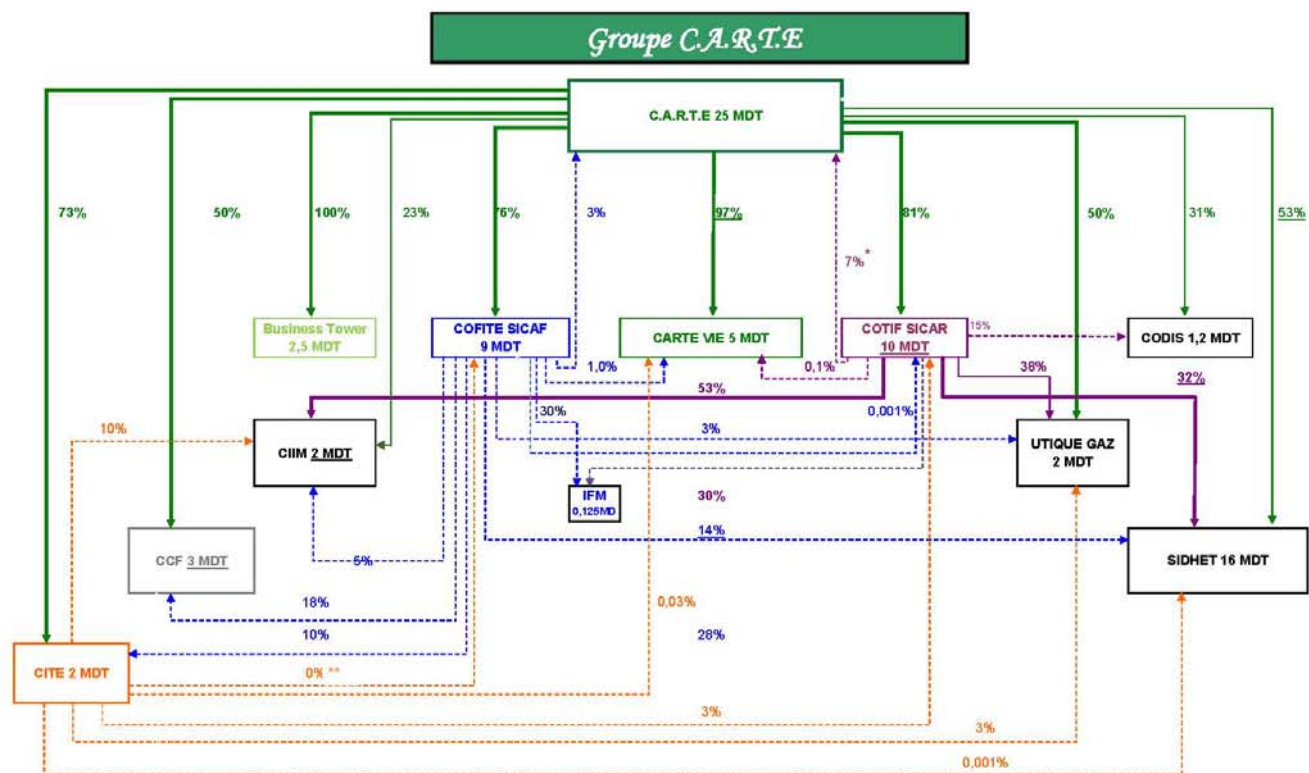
Groupe C.A.R.T.E

C.A.R.T.E 25 MDT

73%
50%
100%
23%
76%
3%
97%
7%*
81%
50%
31%
53%

Business Tower 2,5 MDT

COFITE SICAF 9 MDT

CARTE VIE 5 MDT

COTIF SICAR 10 MDT

15%

CODIS 1,2 MDT

1,0%
0,1%
53%
38%
32%
30%
0,001%
10%
3%

CIIM 2 MDT

UTIQUE GAZ 2 MDT

IFM 0,125MD

30%
14%

CCF 3 MDT

5%

SIDHET 16 MDT

18%
0,03%
10%
28%

CITE 2 MDT

0% **
3%
3%
0,001%